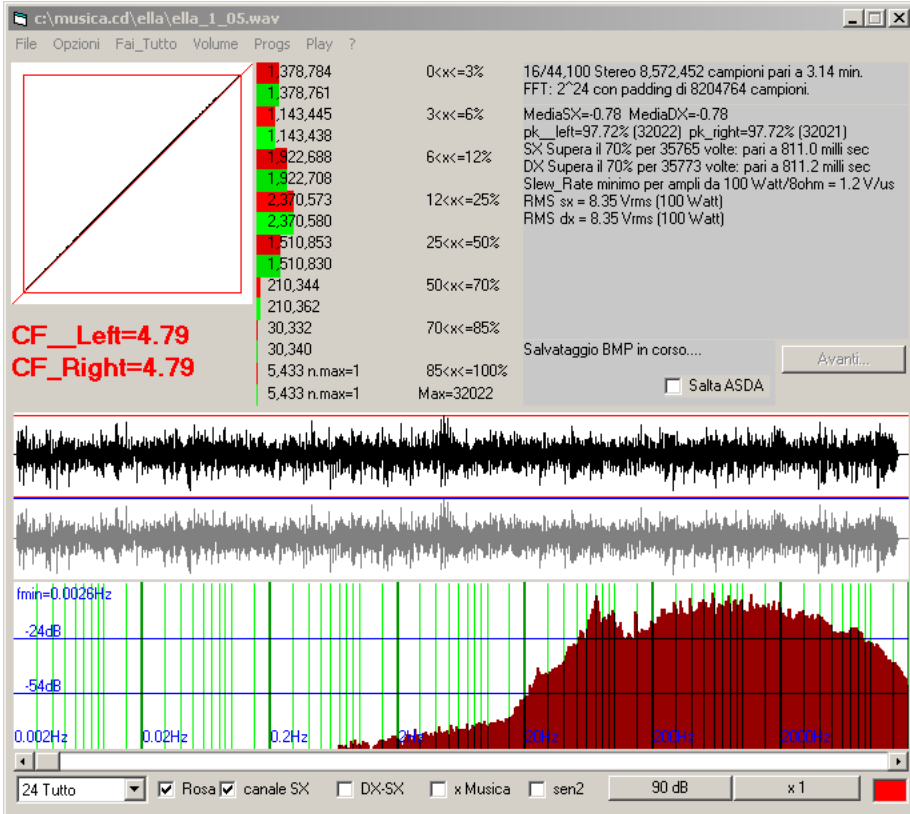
c:\musica.cd\ella\ella_1_05.wav

File Opzioni Fai_Tutto Volume Progs Play ?

| | |
|---|---|
| 1,378,784 | 0<x<=3% |
| 1,378,761 | |
| 1,143,445 | 3<x<=6% |
| 1,143,438 | |
| 1,922,688 | 6<x<=12% |
| 1,922,708 | |
| 2,370,573 | 12<x<=25% |
| 2,370,580 | |
| 1,510,853 | 25<x<=50% |
| 1,510,830 | |
| 210,344 | 50<x<=70% |
| 210,362 | |
| 30,332 | 70<x<=85% |
| 30,340 | |
| 5,433 n.max=1 | 85<x<=100% |
| 5,433 n.max=1 | Max=32022 |

16/44,100 Stereo 8,572,452 campioni pari a 3.14 min.
FFT: 2^24 con padding di 8204764 campioni.

MediaSX=-0.78 MediaDX=-0.78
pk__left=97.72% (32022) pk_right=97.72% (32021)
SX Supera il 70% per 35765 volte: pari a 811.0 milli sec
DX Supera il 70% per 35773 volte: pari a 811.2 milli sec
Slew_Rate minimo per ampli da 100 Watt/8ohm = 1.2 V/us
RMS sx = 8.35 Vrms (100 Watt)
RMS dx = 8.35 Vrms (100 Watt)

CF__Left=4.79
CF_Right=4.79

Salvataggio BMP in corso....

Avanti...

Salta ASDA

fmin=0.0026Hz
-24dB
-54dB
0.002Hz 0.02Hz 0.2Hz 2Hz 20Hz 200Hz 2000Hz

24 Tutto Rosa canale SX DX-SX x Musica sen2 90 dB x 1